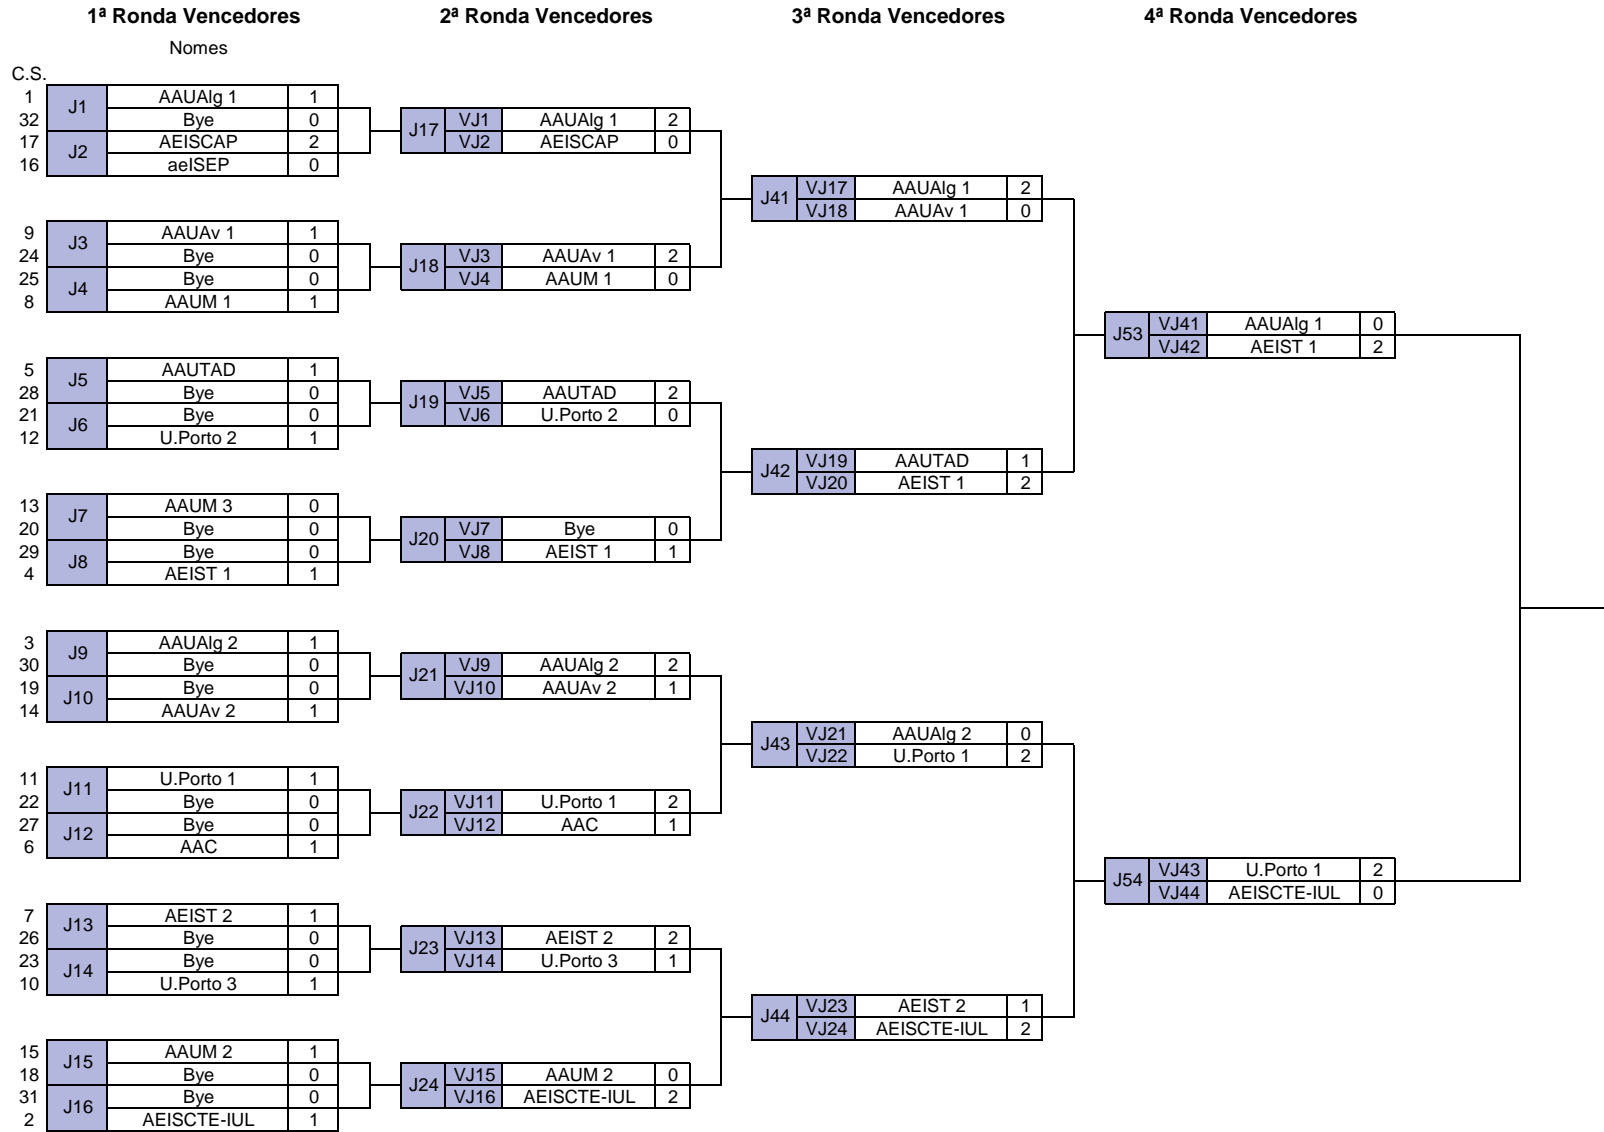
1ª Ronda Vencedores | 2ª Ronda Vencedores | 3ª Ronda Vencedores | 4ª Ronda Vencedores

Nomes

C.S.
1 J1 AAUAlg 1 1
32 Bye 0
17 J2 AEISCAP 2
16 aeISEP 0

9 J3 AAUAv 1 1
24 Bye 0
25 J4 Bye 0
8 AAUM 1 1

5 J5 AAUTAD 1
28 Bye 0
21 J6 Bye 0
12 U.Porto 2 1

13 J7 AAUM 3 0
20 Bye 0
29 J8 Bye 0
4 AEIST 1 1

3 J9 AAUAlg 2 1
30 Bye 0
19 J10 Bye 0
14 AAUAv 2 1

11 J11 U.Porto 1 1
22 Bye 0
27 J12 Bye 0
6 AAC 1

7 J13 AEIST 2 1
26 Bye 0
23 J14 Bye 0
10 U.Porto 3 1

15 J15 AAUM 2 1
18 Bye 0
31 J16 Bye 0
2 AEISCTE-IUL 1

J17 VJ1 AAUAlg 1 2
VJ2 AEISCAP 0

J18 VJ3 AAUAv 1 2
VJ4 AAUM 1 0

J19 VJ5 AAUTAD 2
VJ6 U.Porto 2 0

J20 VJ7 Bye 0
VJ8 AEIST 1 1

J21 VJ9 AAUAlg 2 2
VJ10 AAUAv 2 1

J22 VJ11 U.Porto 1 2
VJ12 AAC 1

J23 VJ13 AEIST 2 2
VJ14 U.Porto 3 1

J24 VJ15 AAUM 2 0
VJ16 AEISCTE-IUL 2

J41 VJ17 AAUAlg 1 2
VJ18 AAUAv 1 0

J42 VJ19 AAUTAD 1
VJ20 AEIST 1 2

J43 VJ21 AAUAlg 2 0
VJ22 U.Porto 1 2

J44 VJ23 AEIST 2 1
VJ24 AEISCTE-IUL 2

J53 VJ41 AAUAlg 1 0
VJ42 AEIST 1 2

J54 VJ43 U.Porto 1 2
VJ44 AEISCTE-IUL 0